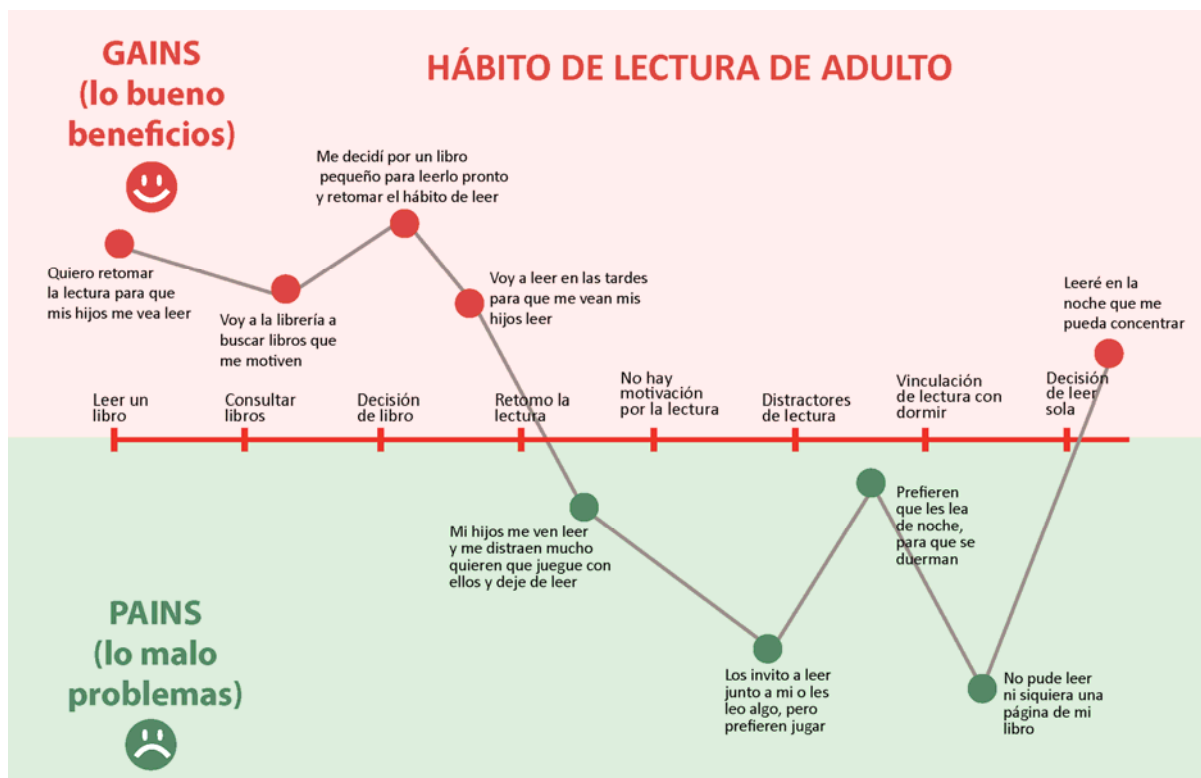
GAINS
(lo bueno
beneficios)

HÁBITO DE LECTURA DE ADULTO

Me decidí por un libro pequeño para leerlo pronto y retomar el hábito de leer

Quiero retomar la lectura para que mis hijos me vea leer

Voy a la librería a buscar libros que me motiven

Voy a leer en las tardes para que me vean mis hijos leer

Leeré en la noche que me pueda concentrar

Leer un libro

Consultar libros

Decisión de libro

Retomo la lectura

No hay motivación por la lectura

Distractores de lectura

Vinculación de lectura con dormir

Decisión de leer sola

Mi hijos me ven leer y me distraen mucho quieren que juegue con ellos y deje de leer

Prefieren que les lea de noche, para que se duerman

Los invito a leer junto a mi o les leo algo, pero prefieren jugar

No pude leer ni siquiera una página de mi libro

PAINS
(lo malo
problemas)